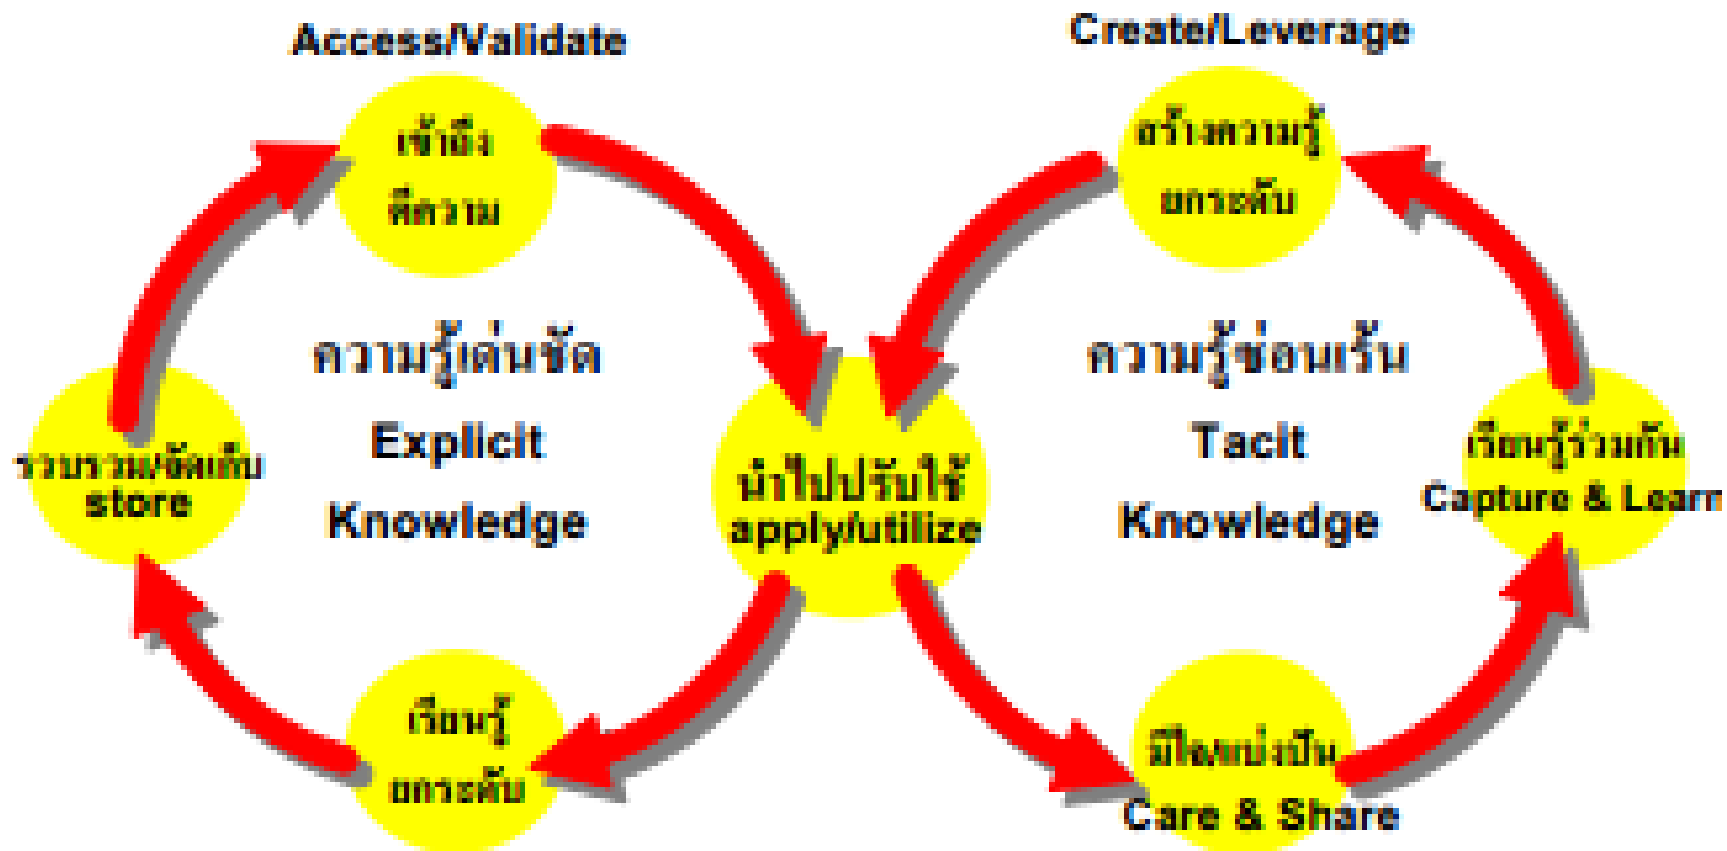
Access/Validate

เข้าถึง
ตีความ

Create/Leverage

สร้างความรู้
ยกระดับ

ความรู้เด่นชัด
Explicit
Knowledge

รวบรวม/จัดเก็บ
store

นำไปปรับใช้
apply/utilize

ความรู้ซ่อนเร้น
Tacit
Knowledge

เรียนรู้ร่วมกัน
Capture & Learn

เรียนรู้
ยกระดับ

มีใจแบ่งปัน
Care & Share